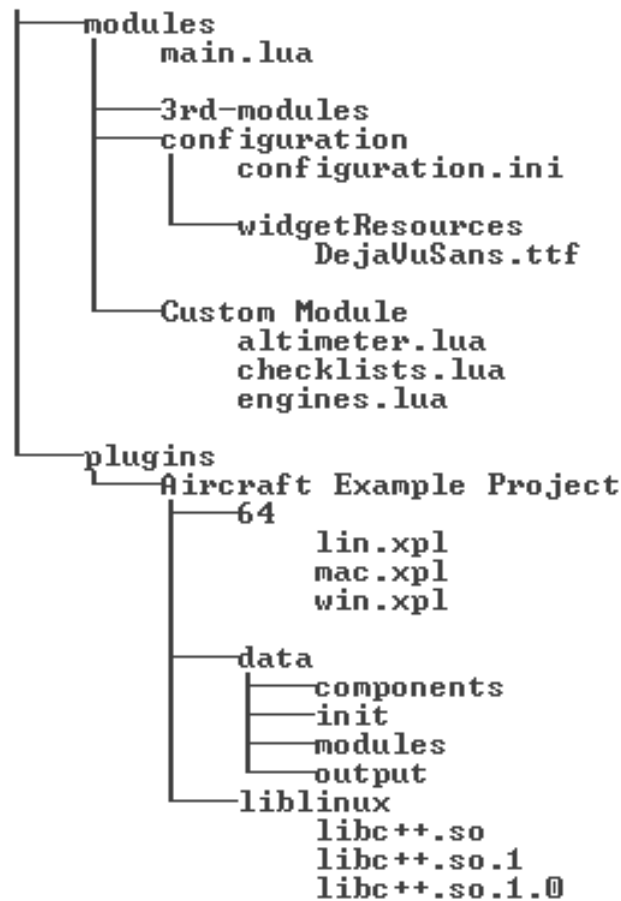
modules
main.lua

3rd-modules
configuration
configuration.ini

widgetResources
DejaVuSans.ttf

Custom Module
altimeter.lua
checklists.lua
engines.lua

plugins
Aircraft Example Project
64
lin.xpl
mac.xpl
win.xpl

data
components
init
modules
output
liblinux
libc++.so
libc++.so.1
libc++.so.1.0